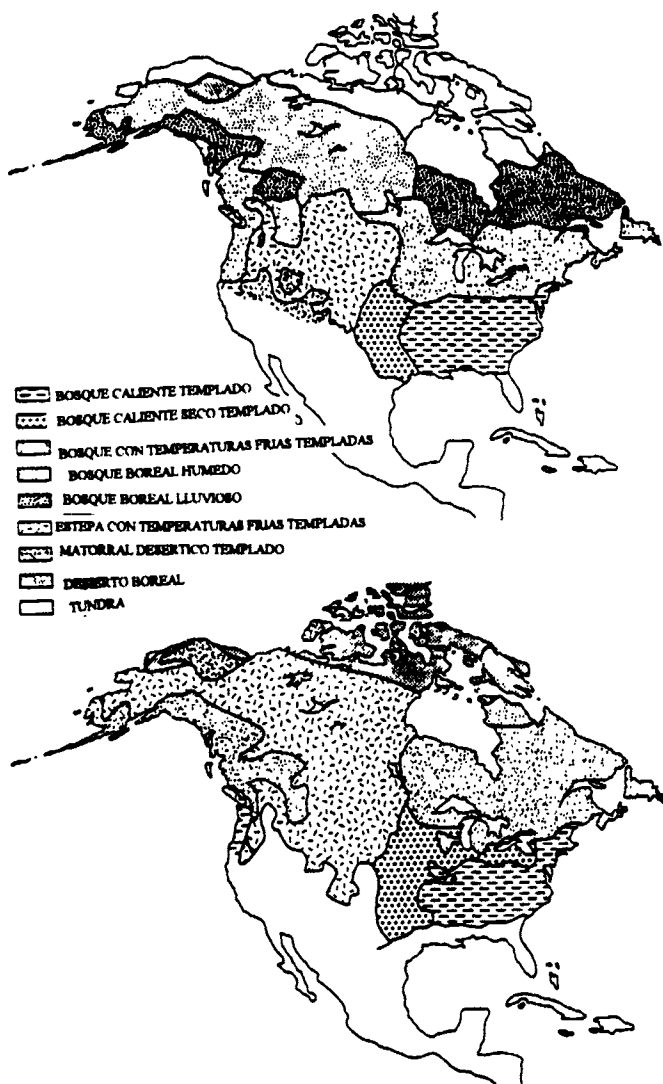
BOSQUE CALIENTE TEMPLADO
BOSQUE CALIENTE SECO TEMPLADO
BOSQUE CON TEMPERATURAS FRIAS TEMPLADAS
BOSQUE BOREAL HUMEDO
BOSQUE BOREAL LLUVIOSO
ESTEPA CON TEMPERATURAS FRIAS TEMPLADAS
MATORRAL DESERTICO TEMPLADO
DESIERTO BOREAL
TUNDRA